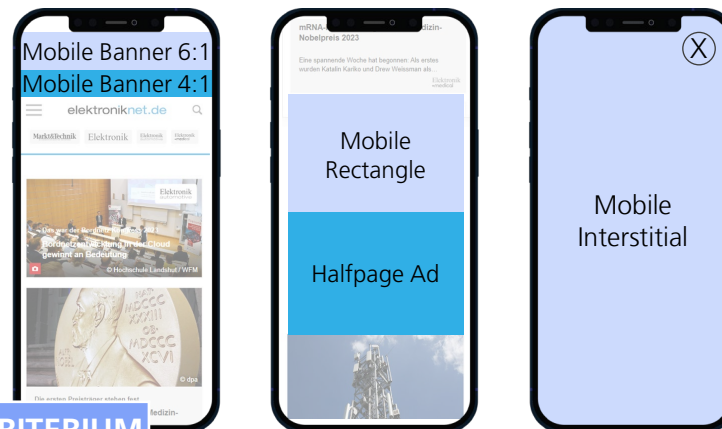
Mobile Banner 6:1

Mobile Banner 4:1

elektroniknet.de

Markt&Technik Elektronik Elektronik Elektronik

Elektronik automotive

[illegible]

Fahrzeugentwicklung in der Cloud gewinnt an Bedeutung

© Hochschule Landshut / WFM

MDCCC XCVI

© dpa

Die ersten Preisträger stehen fest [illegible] Medizin-

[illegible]RITERIUM

mRNA-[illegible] Medizin-Nobelpreis 2023

Eine spannende Woche hat begonnen: Als erstes wurden Katalin Karikó und Drew Weissman als...

Elektronik medical

Mobile Rectangle

Halfpage Ad

Ⓧ

Mobile Interstitial